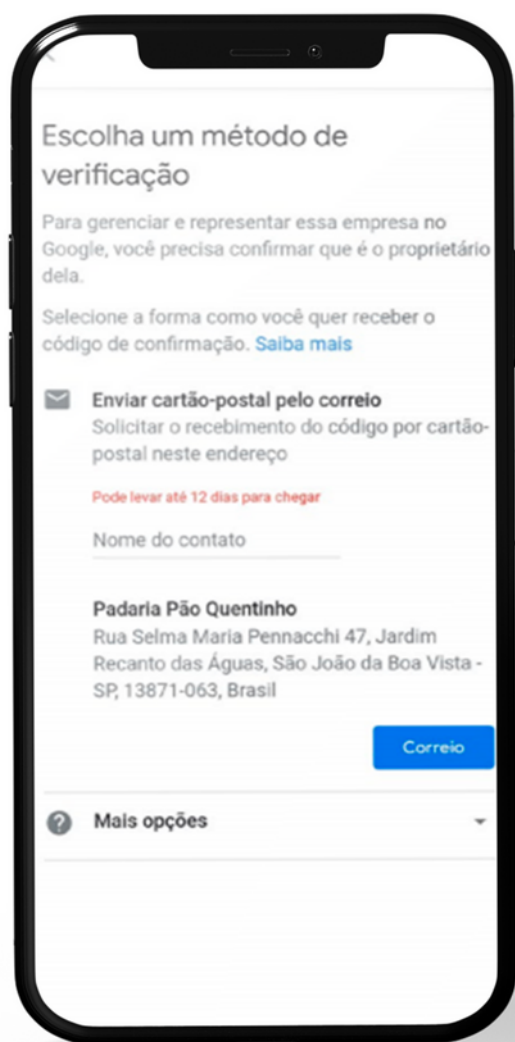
Escolha um método de verificação

Para gerenciar e representar essa empresa no Google, você precisa confirmar que é o proprietário dela.

Selecione a forma como você quer receber o código de confirmação. Saiba mais

Enviar cartão-postal pelo correio
Solicitar o recebimento do código por cartão-postal neste endereço

Pode levar até 12 dias para chegar

Nome do contato

Padaria Pão Quentinho
Rua Selma Maria Pennacchi 47, Jardim Recanto das Águas, São João da Boa Vista - SP, 13871-063, Brasil

Correio

Mais opções